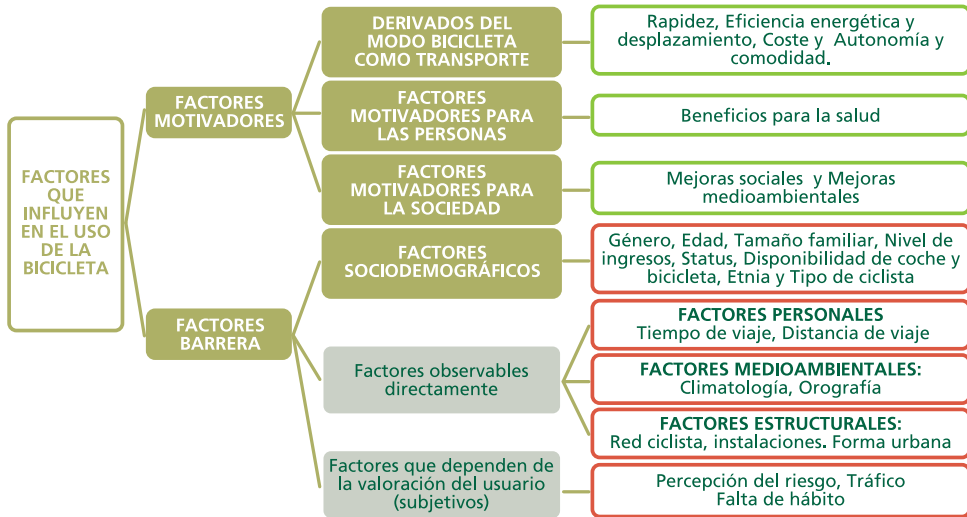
FACTORES QUE INFLUYEN EN EL USO DE LA BICICLETA

FACTORES MOTIVADORES

DERIVADOS DEL MODO BICICLETA COMO TRANSPORTE

Rapidez, Eficiencia energética y desplazamiento, Coste y Autonomía y comodidad.

FACTORES MOTIVADORES PARA LAS PERSONAS

Beneficios para la salud

FACTORES MOTIVADORES PARA LA SOCIEDAD

Mejoras sociales y Mejoras medioambientales

FACTORES BARRERA

FACTORES SOCIODEMOGRÁFICOS

Género, Edad, Tamaño familiar, Nivel de ingresos, Status, Disponibilidad de coche y bicicleta, Etnia y Tipo de ciclista

Factores observables directamente

FACTORES PERSONALES
Tiempo de viaje, Distancia de viaje

FACTORES MEDIOAMBIENTALES:
Climatología, Orografía

FACTORES ESTRUCTURALES:
Red ciclista, instalaciones. Forma urbana

Factores que dependen de la valoración del usuario (subjetivos)

Percepción del riesgo, Tráfico
Falta de hábito